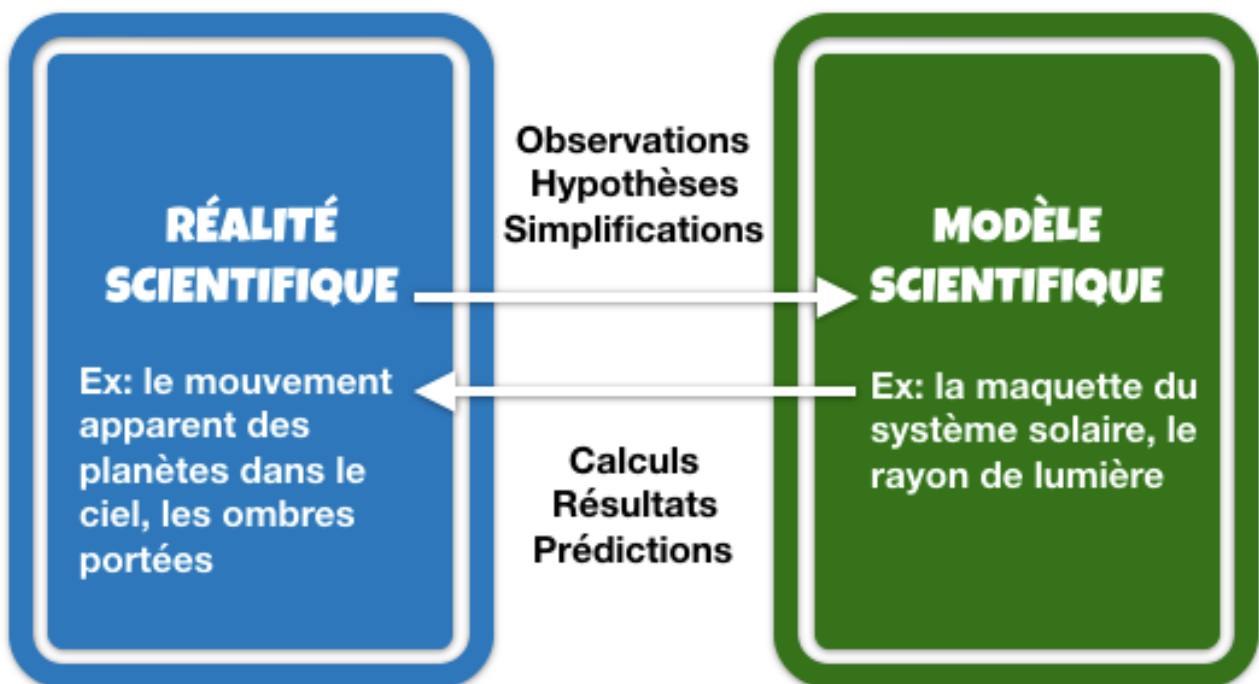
RÉALITÉ SCIENTIFIQUE

Ex: le mouvement apparent des planètes dans le ciel, les ombres portées

Observations
Hypothèses
Simplifications

Calculs
Résultats
Prédictions

MODÈLE SCIENTIFIQUE

Ex: la maquette du système solaire, le rayon de lumière